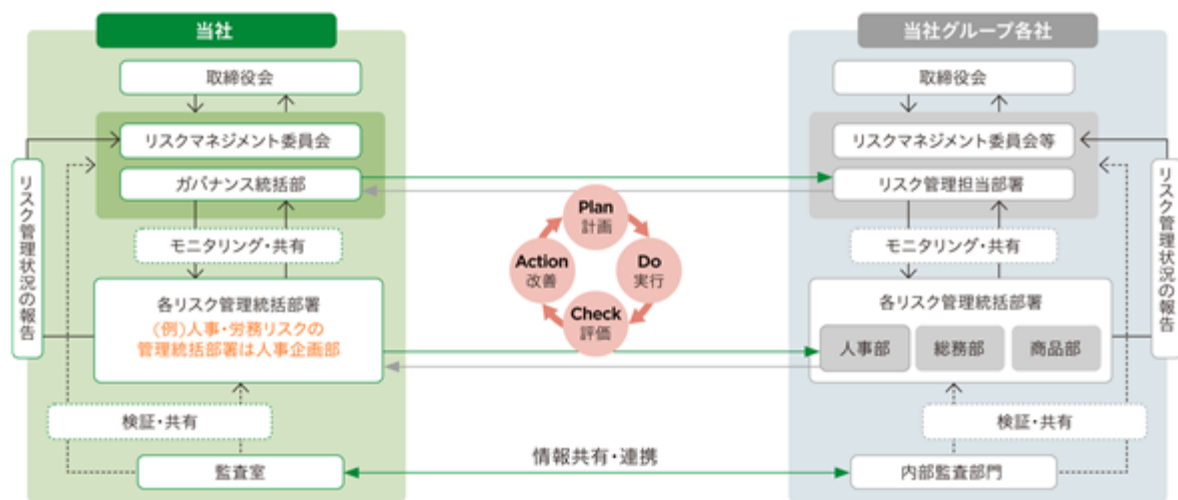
当社

取締役会

リスクマネジメント委員会

ガバナンス統括部

リスク管理状況の報告

モニタリング・共有

各リスク管理統括部署

（例）人事・労務リスクの管理統括部署は人事企画部

検証・共有

監査室

Plan
計画

Do
実行

Check
評価

Action
改善

情報共有・連携

当社グループ各社

取締役会

リスクマネジメント委員会等

リスク管理担当部署

リスク管理状況の報告

モニタリング・共有

各リスク管理統括部署

人事部

総務部

商品部

検証・共有

内部監査部門